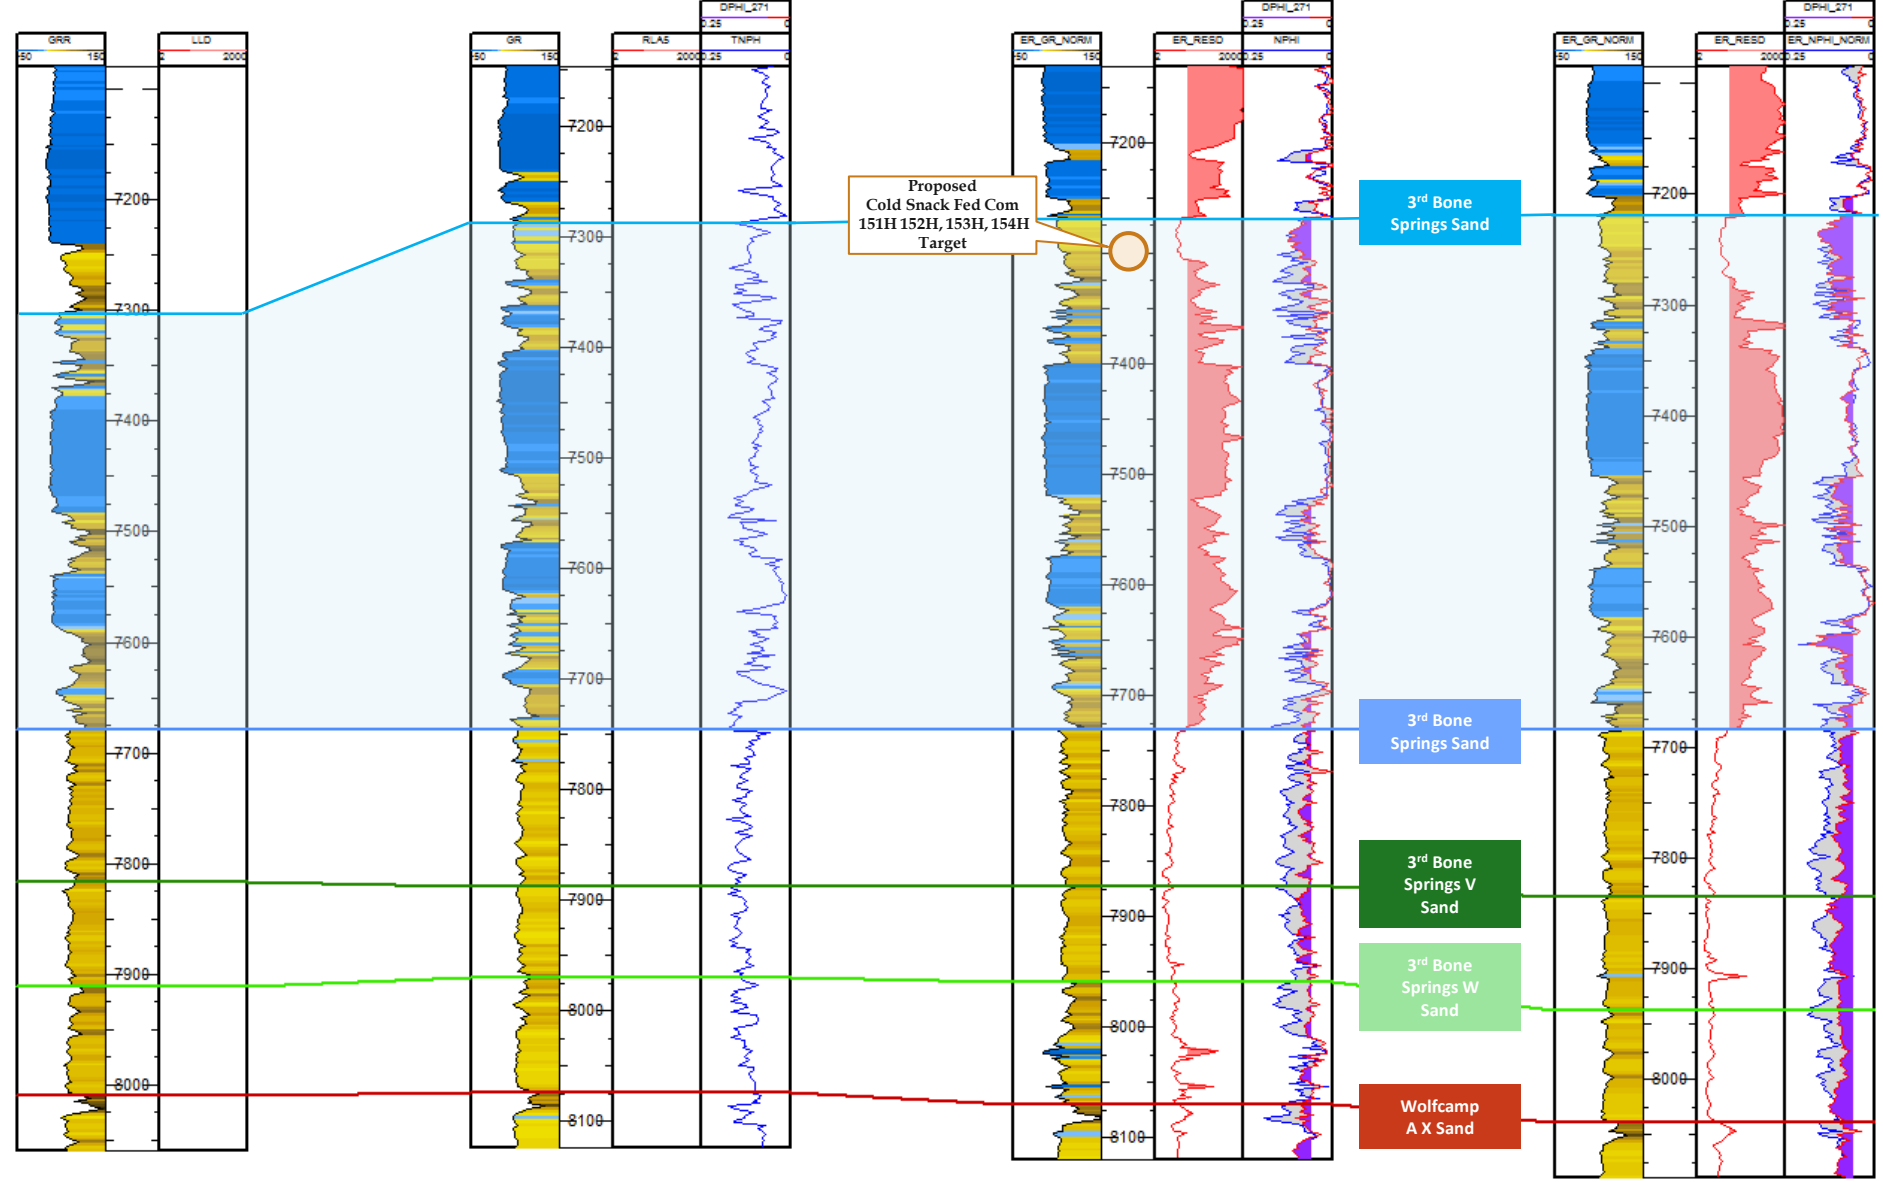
GRR
50 150
LLD
2 2000
7200
7300
7400
7500
7600
7700
7800
7900
8000

GR
50 150
RLA5
2 2000
DPHI_271
0.25 0
TNPH
0.25 0
7200
7300
7400
7500
7600
7700
7800
7900
8000
8100

Proposed
Cold Snack Fed Com
151H 152H, 153H, 154H
Target

ER_GR_NORM
50 150
ER_RESD
2 2000
DPHI_271
0.25 0
NPHI
0.25 0
7200
7300
7400
7500
7600
7700
7800
7900
8000
8100

3rd Bone Springs Sand

3rd Bone Springs Sand

3rd Bone Springs V Sand

3rd Bone Springs W Sand

Wolfcamp A X Sand

ER_GR_NORM
50 150
ER_RESD
2 2000
DPHI_271
0.25 0
ER_NPHI_NORM
0.25 0
7200
7300
7400
7500
7600
7700
7800
7900
8000